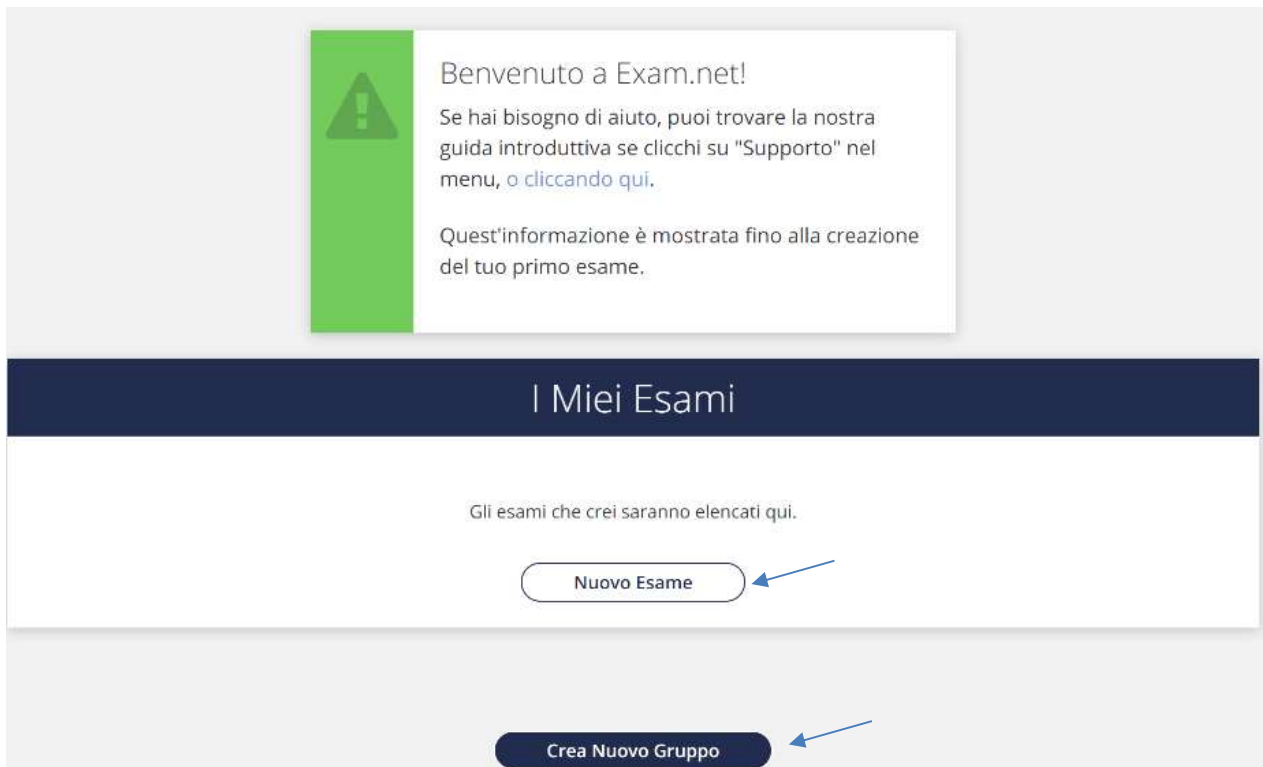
Benvenuto a Exam.net!

Se hai bisogno di aiuto, puoi trovare la nostra guida introduttiva se clicchi su "Supporto" nel menu, o cliccando qui.

Quest'informazione è mostrata fino alla creazione del tuo primo esame.

I Miei Esami

Gli esami che crei saranno elencati qui.

Nuovo Esame

Crea Nuovo Gruppo